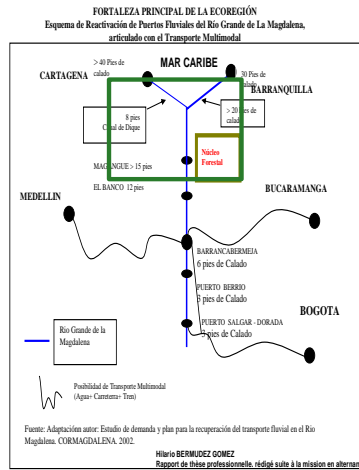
FORTALEZA PRINCIPAL DE LA ECOREGIÓN
Esquema de Reactivación de Puertos Fluviales del Río Grande de La Magdalena, articulado con el Transporte Multimodal

MAR CARIBE

> 40 Pies de calado

30 Pies de calado

CARTAGENA

BARRANQUILLA

8 pies Canal de Dique

> 20 pies de calado

Núcleo Forestal

MAGANGUE > 15 pies

EL BANCO 12 pies

MEDELLIN

BUCARAMANGA

BARRANCABERMEJA
6 pies de Calado

PUERTO BERRIO
5 pies de Calado

PUERTO SALGAR - DORADA
5 pies de Calado

BOGOTA

Rio Grande de la Magdalena

Posibilidad de Transporte Multimodal (Agua+ Carretera+ Tren)

Fuente: Adaptación autor: Estudio de demanda y plan para la recuperación del transporte fluvial en el Rio Magdalena. CORMAGDALENA. 2002.

Hilario BERMUDEZ GOMEZ
Rapport de thèse professionnelle. rédigé suite à la mission en alternar